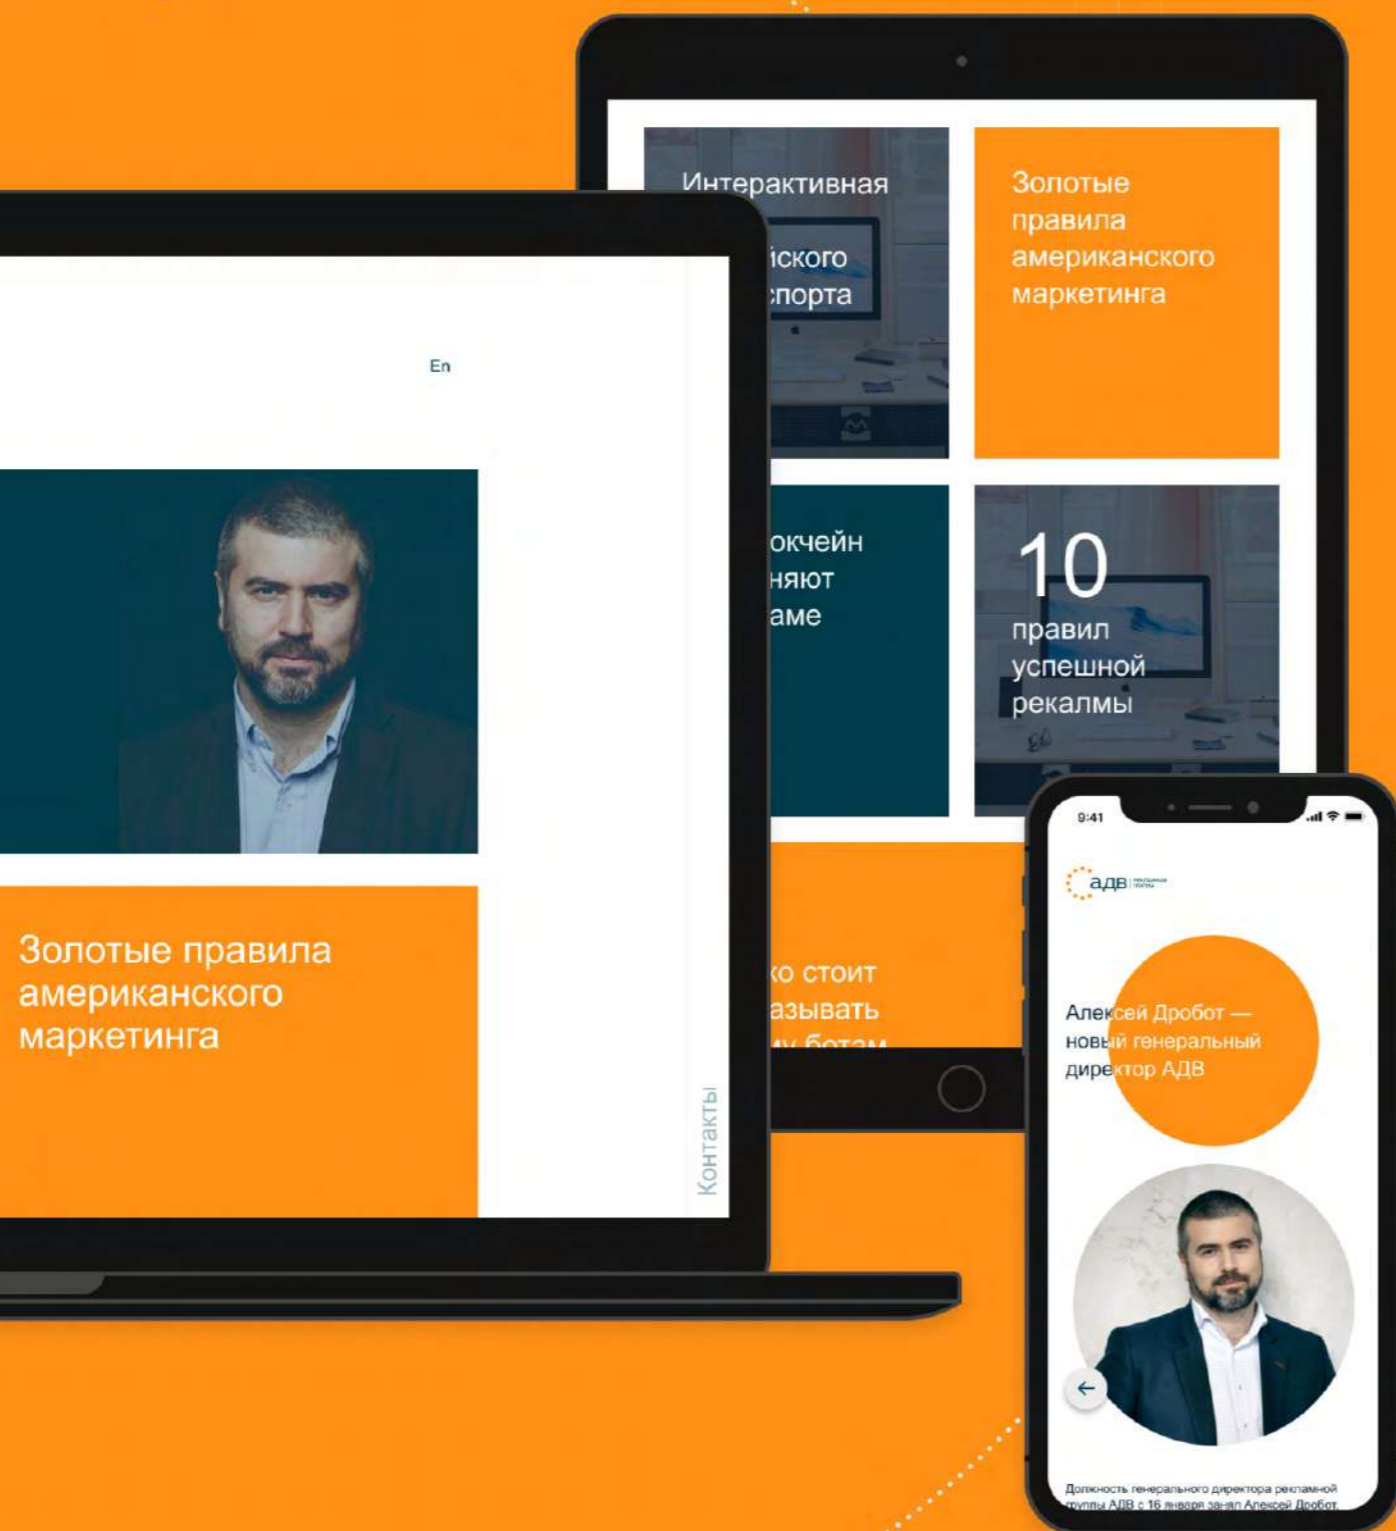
Интерактивная
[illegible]іского
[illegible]спорта

Золотые правила американского маркетинга

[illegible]окчейн
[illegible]няют
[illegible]аме

10
правил успешной рекалмы

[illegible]ко стоит
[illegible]азывать
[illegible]

En

Золотые правила американского маркетинга

Контакты

9:41

адв

Алексей Дробот — новый генеральный директор АДВ

Должность генерального директора рекламной группы АДВ с 16 января занял Алексей Дробот.